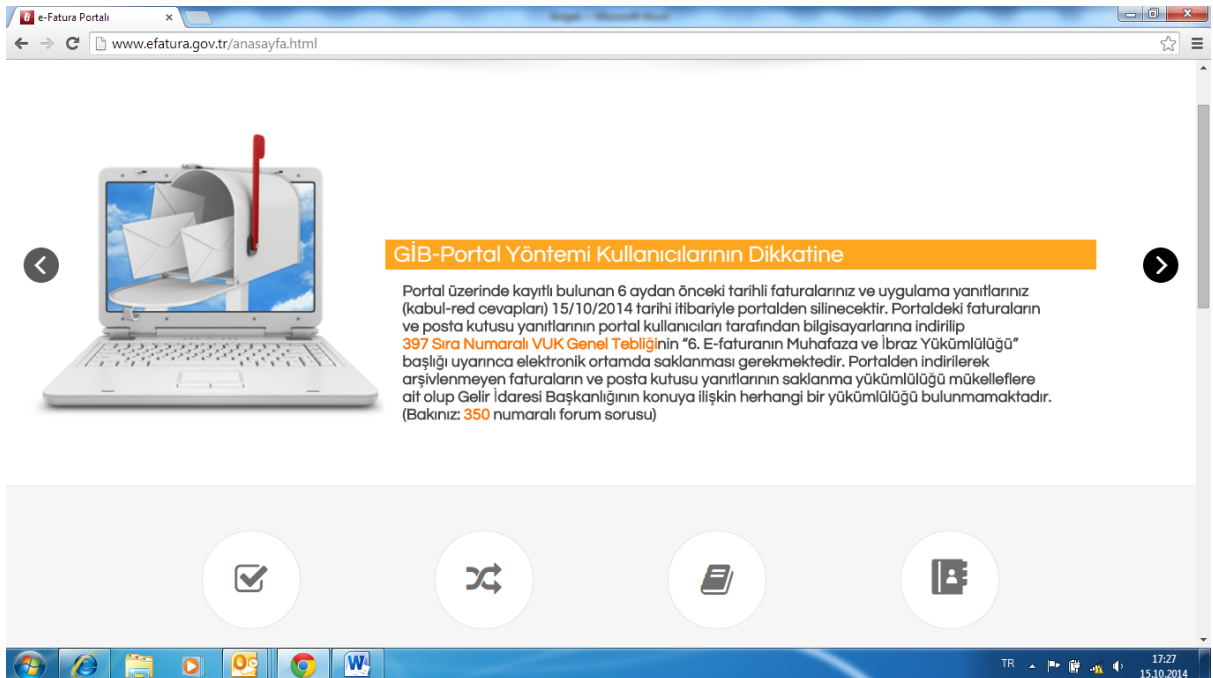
e-Fatura Portalı ×

www.efatura.gov.tr/anasayfa.html

GİB-Portal Yöntemi Kullanıcılarının Dikkatine

Portal üzerinde kayıtlı bulunan 6 aydan önceki tarihli faturalarınız ve uygulama yanıtlarınız (kabul-red cevapları) 15/10/2014 tarihi itibariyle portalden silinecektir. Portaldeki faturaların ve posta kutusu yanıtlarının portal kullanıcıları tarafından bilgisayarlarına indirilip 397 Sıra Numaralı VUK Genel Tebliğinin "6. E-faturanın Muhafaza ve İbraz Yükümlülüğü" başlığı uyarınca elektronik ortamda saklanması gerekmektedir. Portalden indirilerek arşivlenmeyen faturaların ve posta kutusu yanıtlarının saklanma yükümlülüğü mükelleflere ait olup Gelir İdaresi Başkanlığının konuya ilişkin herhangi bir yükümlülüğü bulunmamaktadır. (Bakınız: 350 numaralı forum sorusu)

TR 17:27 15.10.2014